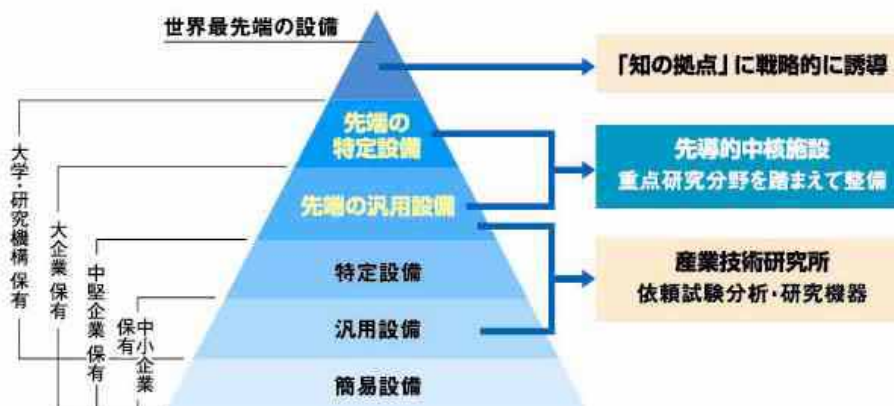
世界最先端の設備

「知の拠点」に戦略的に誘導

先端の特定設備

先端の汎用設備

先導的中核施設
重点研究分野を踏まえて整備

大学・研究機構 保有

大企業 保有

中堅企業 保有

中小企業 保有

特定設備

汎用設備

簡易設備

産業技術研究所
依頼試験分析・研究機器